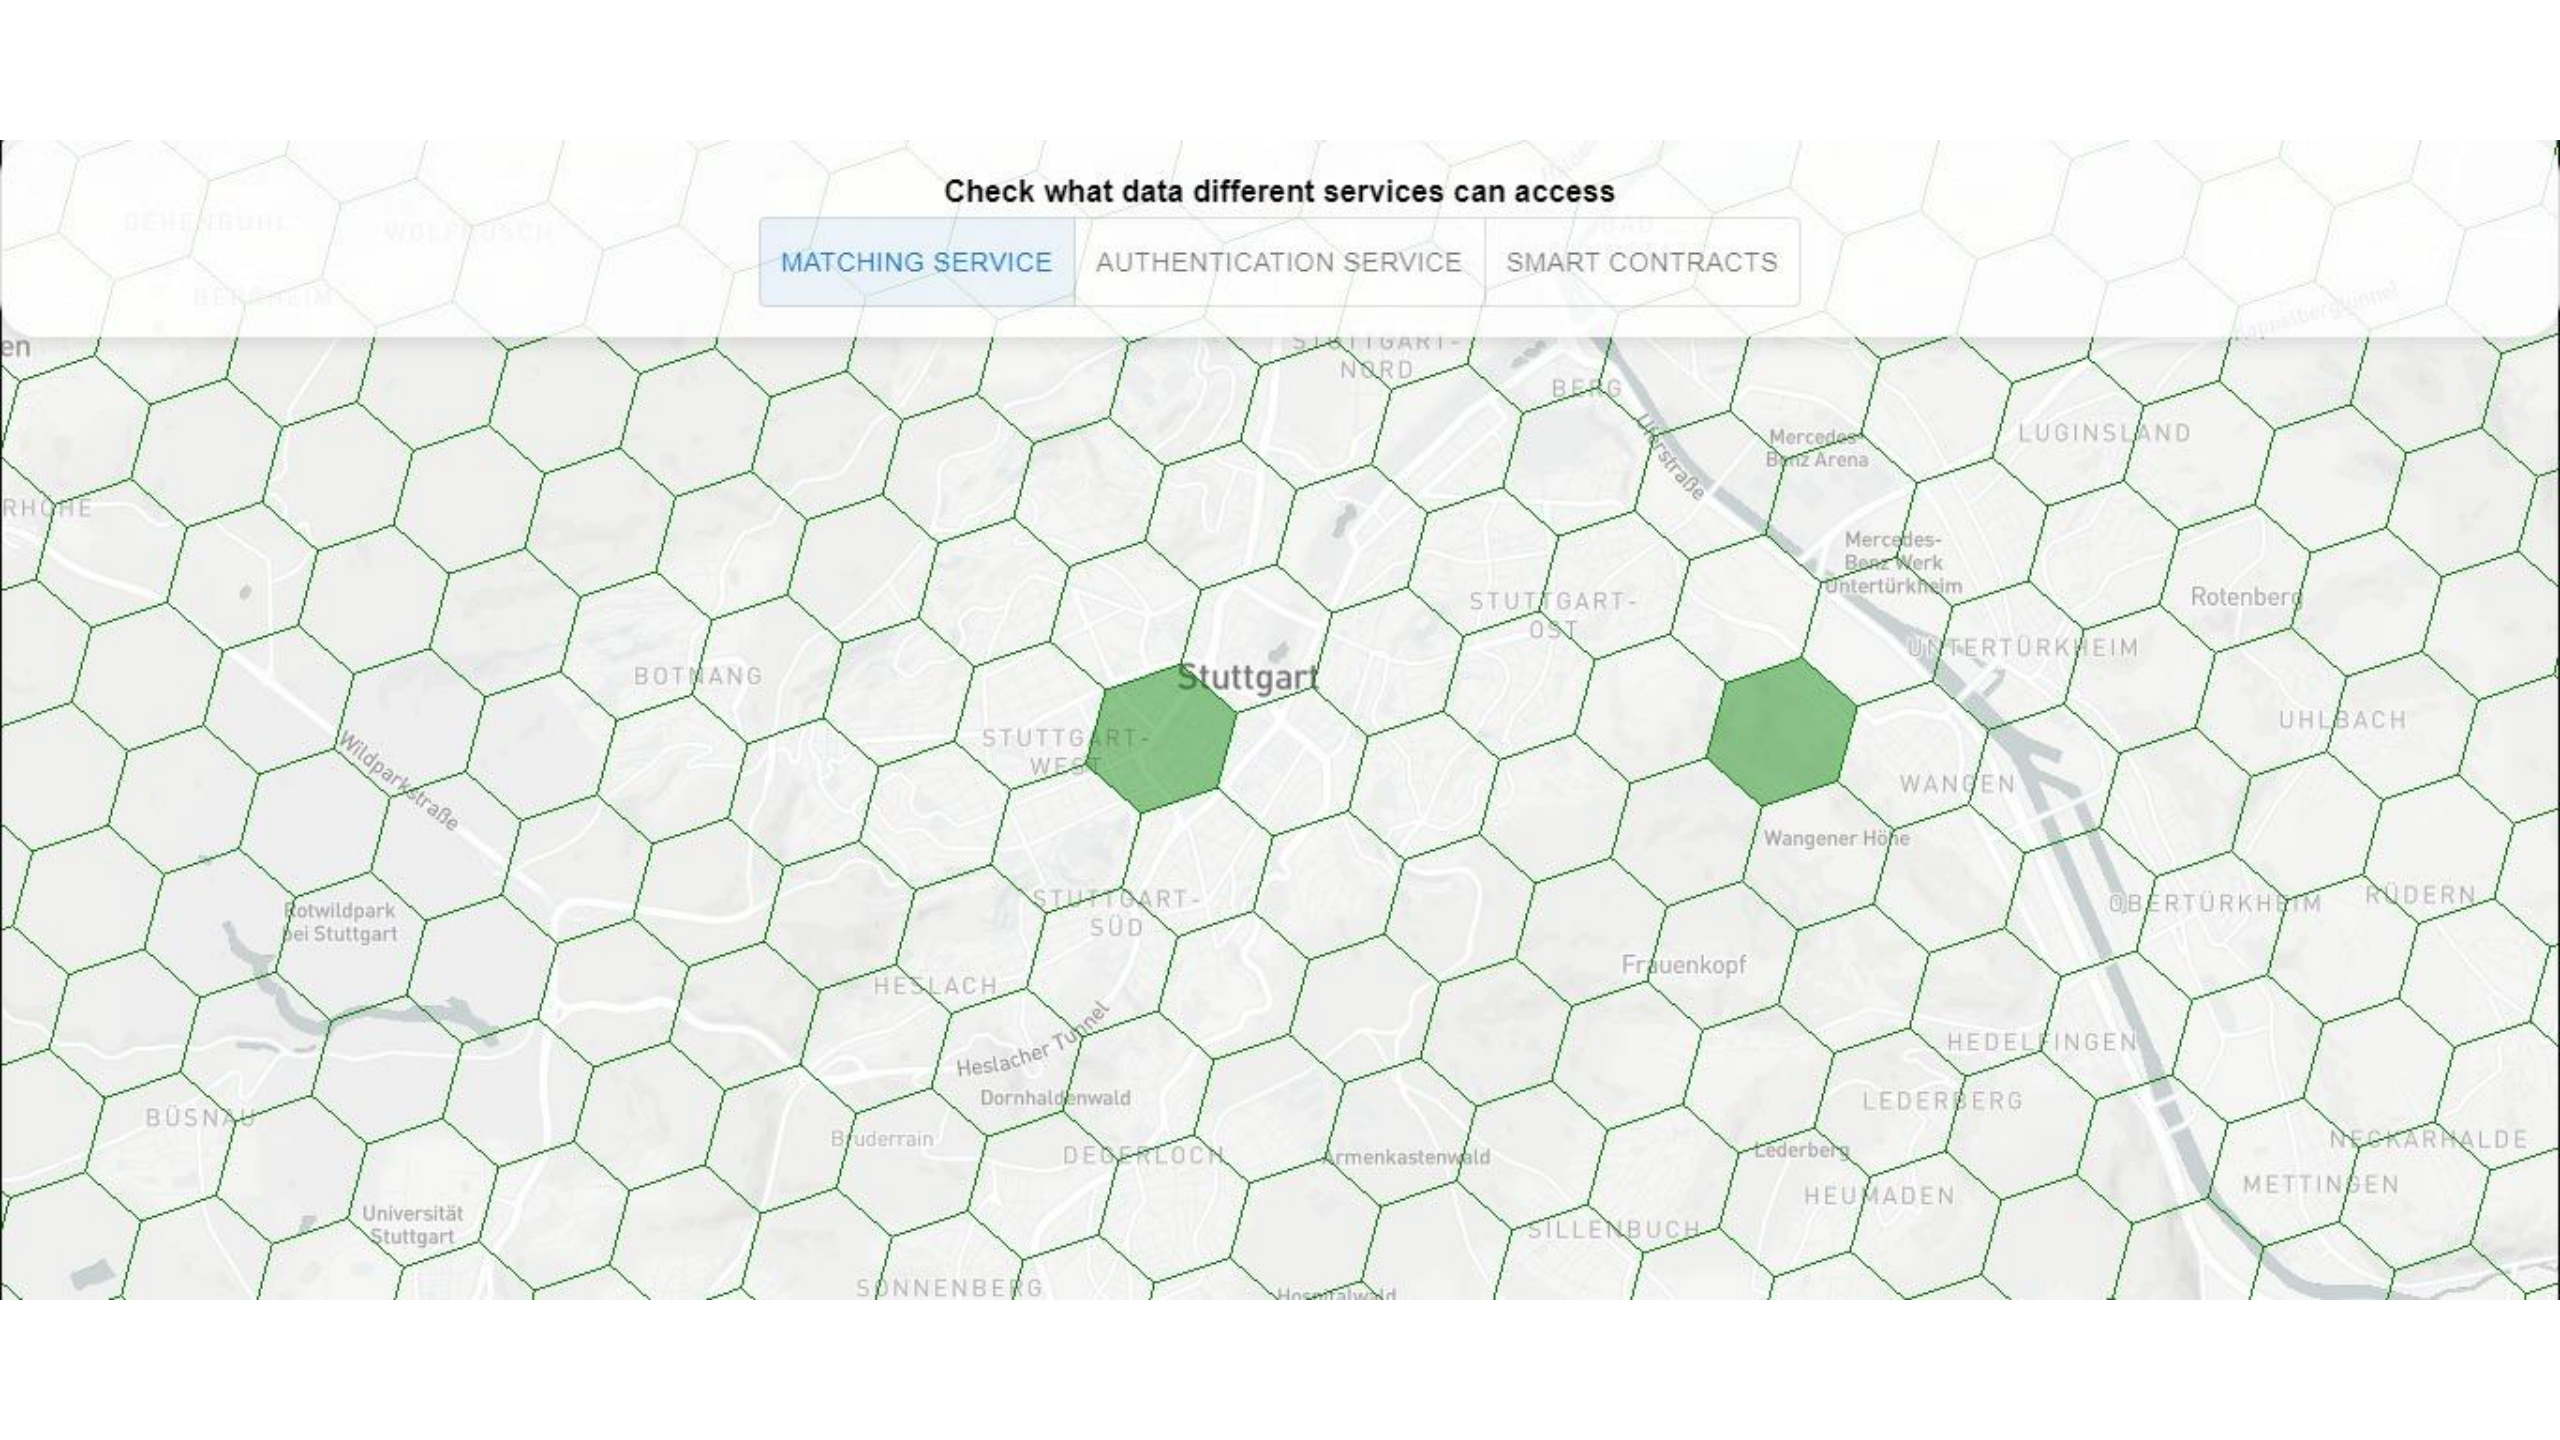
Check what data different services can access

MATCHING SERVICE
AUTHENTICATION SERVICE
SMART CONTRACTS

STUTTGART-NORD
BERG
Mercedes-Benz Arena
LUGINSLAND
Mercedes-Benz Werk Untertürkheim
STUTTGART-OST
Rotenberg
UNTERTÜRKHEIM
BOTNANG
Stuttgart
STUTTGART-WEST
UHLBACH
Wildparkstraße
WANGEN
Wangener Höhe
STUTTGART-SÜD
OBERTÜRKHEIM
RÜDERN
Rotwildpark bei Stuttgart
HESLACH
Frauenkopf
Heslacher Tunnel
HEDELFINGEN
Dornhaldenwald
LEDERBERG
BÜSNAU
Bruderrain
DEGERLOCH
Armenkastenwald
Lederberg
NECKARHALDE
HEUMADEN
METTINGEN
Universität Stuttgart
SILLENBUCH
SONNENBERG
Hospitalwald